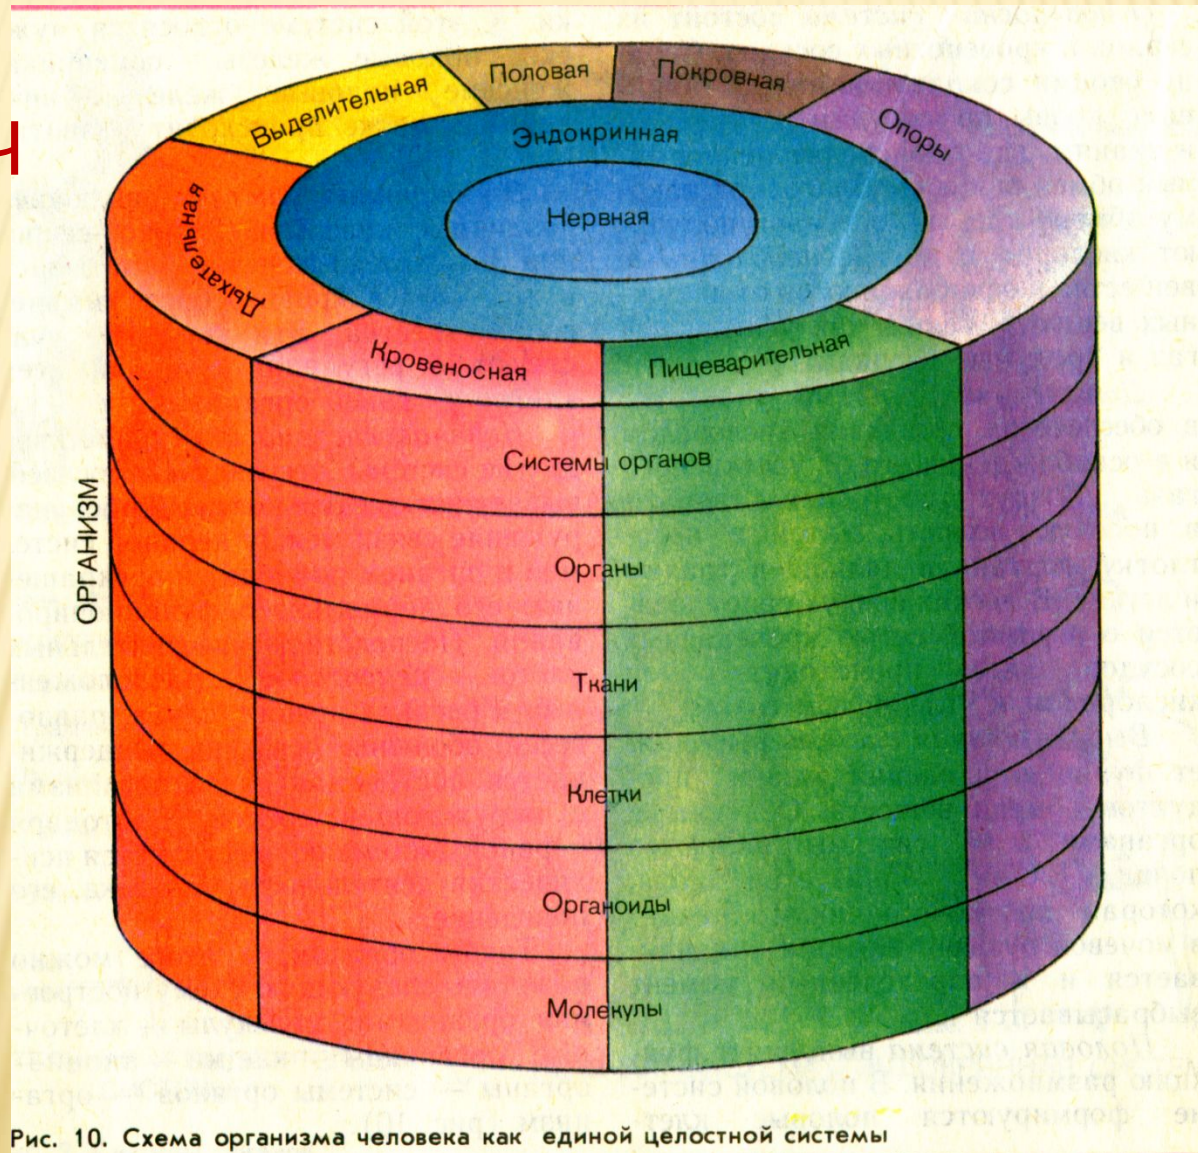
Половая
Покровная
Выделительная
Эндокринная
Опоры
Дыхательная
Нервная
Кровеносная
Пищеварительная
ОРГАНИЗМ
Системы органов
Органы
Ткани
Клетки
Органоиды
Молекулы

Рис. 10. Схема организма человека как единой целостной системы